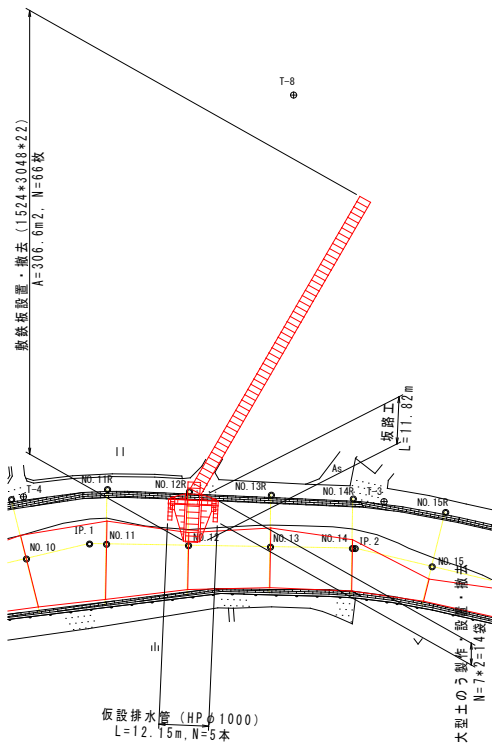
T-8

敷鉄板設置・撤去（1524*3048*22）
A=306.6m2, N=66枚

坂路工
L=11.82m

T-4
NO.11R
NO.12R
NO.13R
As
NO.14R
T-3
NO.15R
IP.1
NO.10
NO.11
NO.12
NO.13
NO.14
IP.2
NO.15

仮設排水管（HPφ1000）
L=12.15m, N=5本

大型土のう製作・設置・撤去
N=1*2=14袋